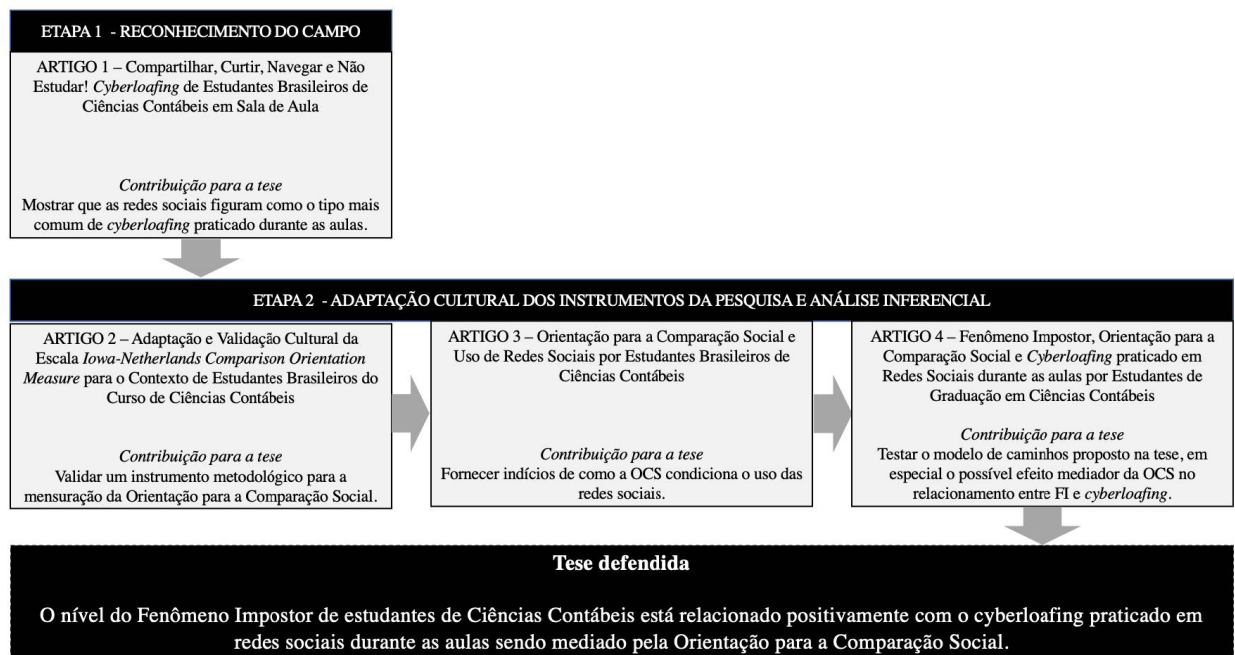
ETAPA 1 - RECONHECIMENTO DO CAMPO

ARTIGO 1 – Compartilhar, Curtir, Navegar e Não Estudar! *Cyberloafing* de Estudantes Brasileiros de Ciências Contábeis em Sala de Aula

*Contribuição para a tese*
Mostrar que as redes sociais figuram como o tipo mais comum de *cyberloafing* praticado durante as aulas.

ETAPA 2 - ADAPTAÇÃO CULTURAL DOS INSTRUMENTOS DA PESQUISA E ANÁLISE INFERENCIAL

ARTIGO 2 – Adaptação e Validação Cultural da Escala *Iowa-Netherlands Comparison Orientation Measure* para o Contexto de Estudantes Brasileiros do Curso de Ciências Contábeis

*Contribuição para a tese*
Validar um instrumento metodológico para a mensuração da Orientação para a Comparação Social.

ARTIGO 3 – Orientação para a Comparação Social e Uso de Redes Sociais por Estudantes Brasileiros de Ciências Contábeis

*Contribuição para a tese*
Fornecer indícios de como a OCS condiciona o uso das redes sociais.

ARTIGO 4 – Fenômeno Impostor, Orientação para a Comparação Social e *Cyberloafing* praticado em Redes Sociais durante as aulas por Estudantes de Graduação em Ciências Contábeis

*Contribuição para a tese*
Testar o modelo de caminhos proposto na tese, em especial o possível efeito mediador da OCS no relacionamento entre FI e *cyberloafing*.

Tese defendida

O nível do Fenômeno Impostor de estudantes de Ciências Contábeis está relacionado positivamente com o cyberloafing praticado em redes sociais durante as aulas sendo mediado pela Orientação para a Comparação Social.